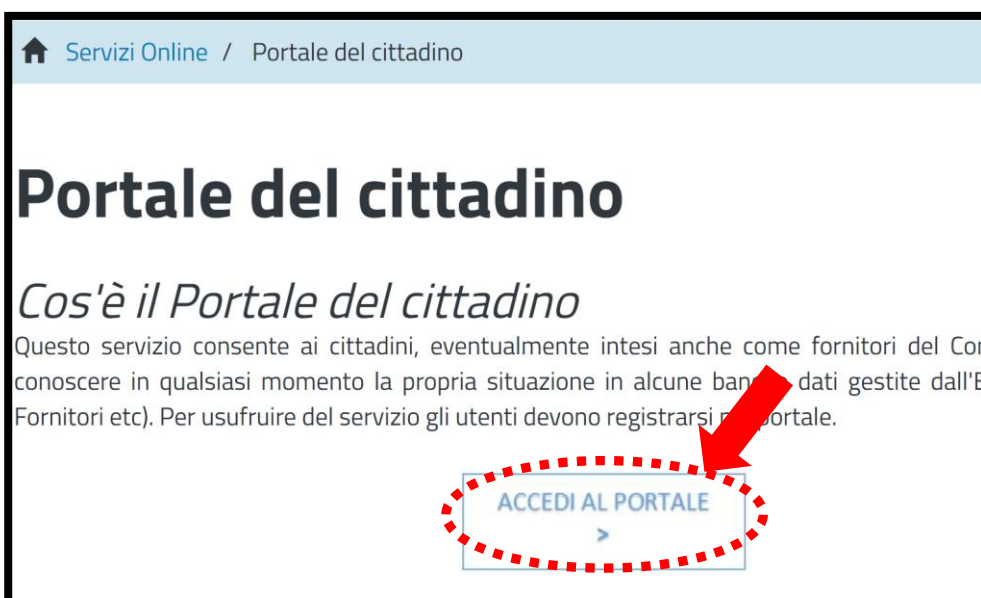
Servizi Online / Portale del cittadino

Portale del cittadino

Cos'è il Portale del cittadino

Questo servizio consente ai cittadini, eventualmente intesi anche come fornitori del Co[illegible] conoscere in qualsiasi momento la propria situazione in alcune ban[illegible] dati gestite dall'E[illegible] Fornitori etc). Per usufruire del servizio gli utenti devono registrarsi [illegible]portale.

ACCEDI AL PORTALE
>